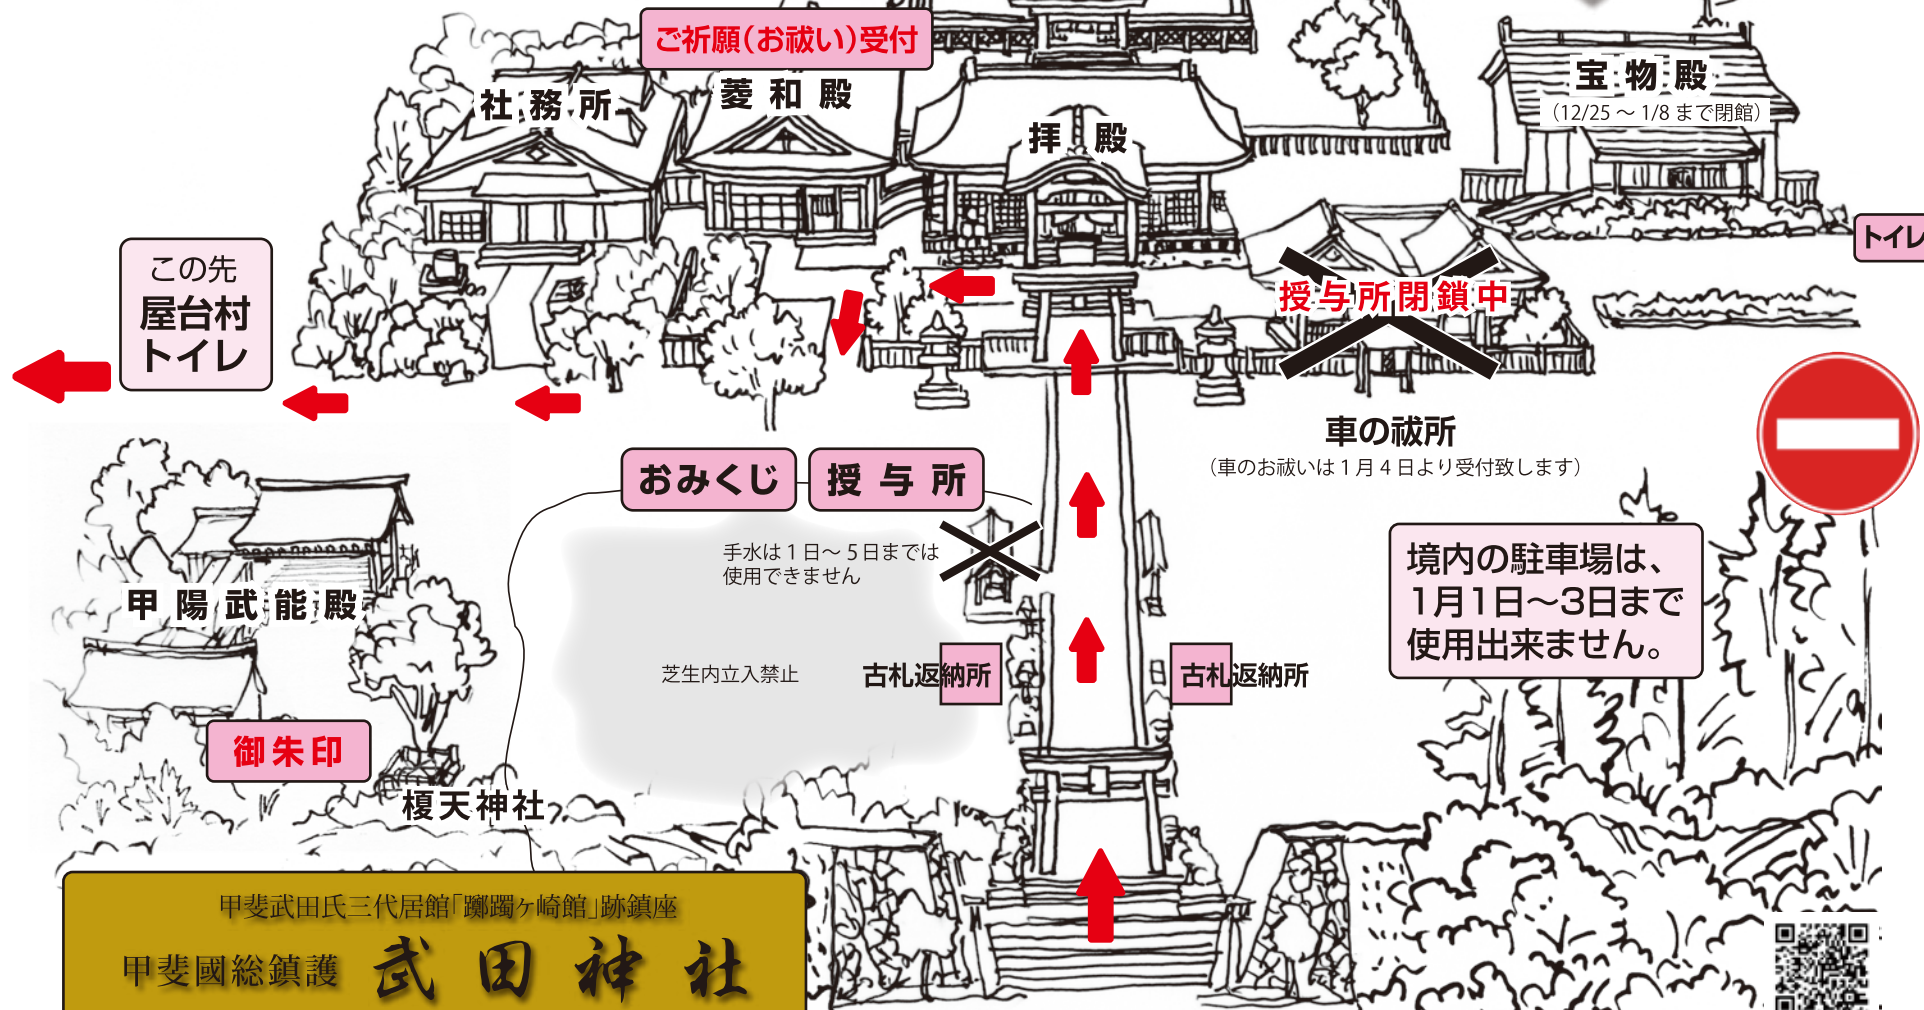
ご祈願(お祓い)受付

社務所

菱和殿

拝殿

宝物殿
(12/25 ～ 1/8 まで閉館)

トイレ

この先
屋台村
トイレ

授与所閉鎖中

車の祓所
(車のお祓いは 1 月 4 日より受付致します)

おみくじ

授与所

手水は 1 日～ 5 日までは使用できません

境内の駐車場は、1月1日～3日まで使用出来ません。

甲陽武能殿

芝生内立入禁止

古札返納所

古札返納所

御朱印

榎天神社

甲斐武田氏三代居館「躑躅ヶ崎館」跡鎮座

甲斐國総鎮護 武田神社